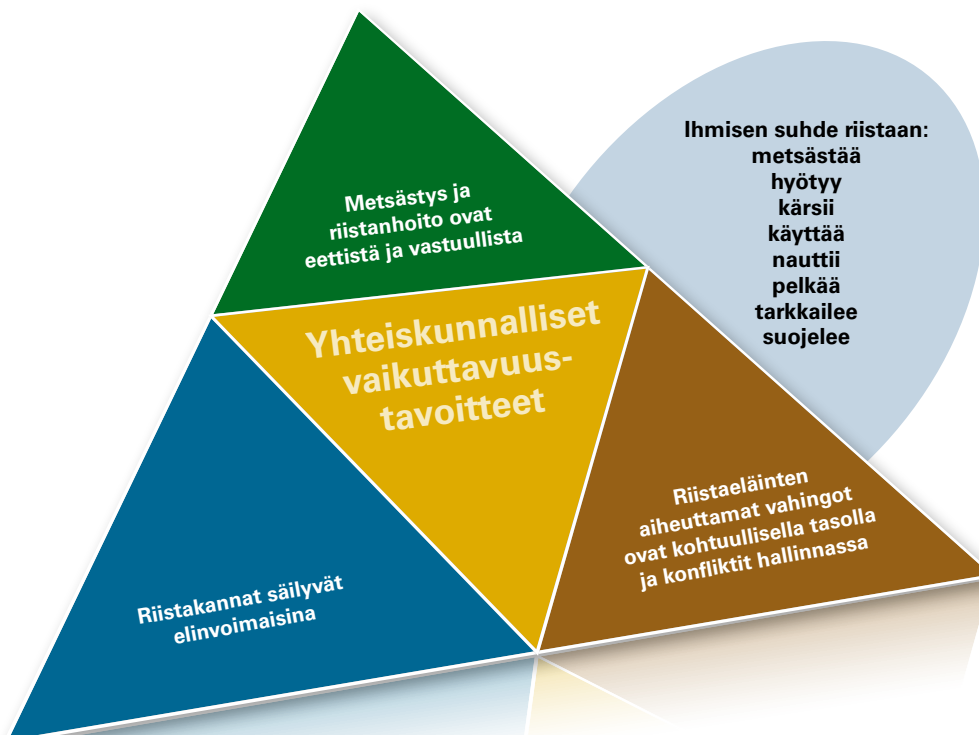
Metsästys ja riistanhoito ovat eettistä ja vastuullista

Ihmisen suhde riistaan:
metsästää
hyötyy
kärsii
käyttää
nauttii
pelkää
tarkkailee
suojelee

Yhteiskunnalliset vaikuttavuustavoitteet

Riistakannat säilyvät elinvoimaisina

Riistaeläinten aiheuttamat vahingot ovat kohtuullisella tasolla ja konfliktit hallinnassa